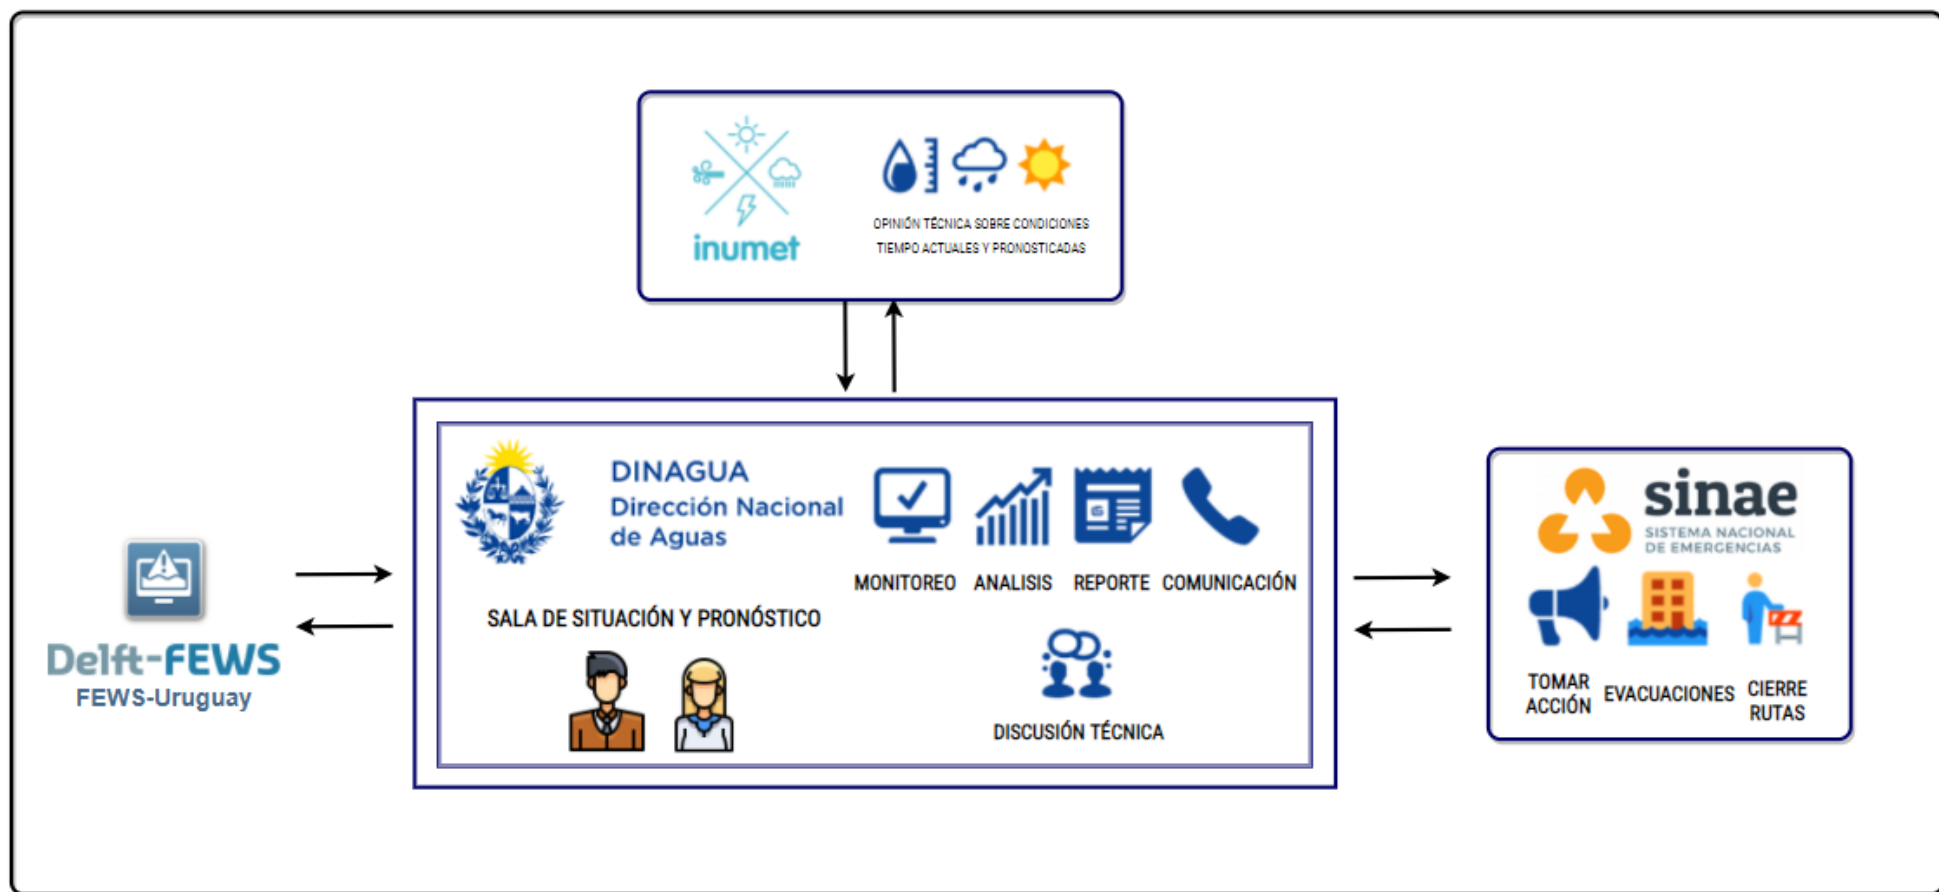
inumet

OPINIÓN TÉCNICA SOBRE CONDICIONES TIEMPO ACTUALES Y PRONOSTICADAS

Delft-FEWS
FEWS-Uruguay

DINAGUA
Dirección Nacional de Aguas

MONITOREO ANALISIS REPORTE COMUNICACIÓN

SALA DE SITUACIÓN Y PRONÓSTICO

DISCUSIÓN TÉCNICA

sinae
SISTEMA NACIONAL DE EMERGENCIAS

TOMAR ACCIÓN EVACUACIONES CIERRE RUTAS